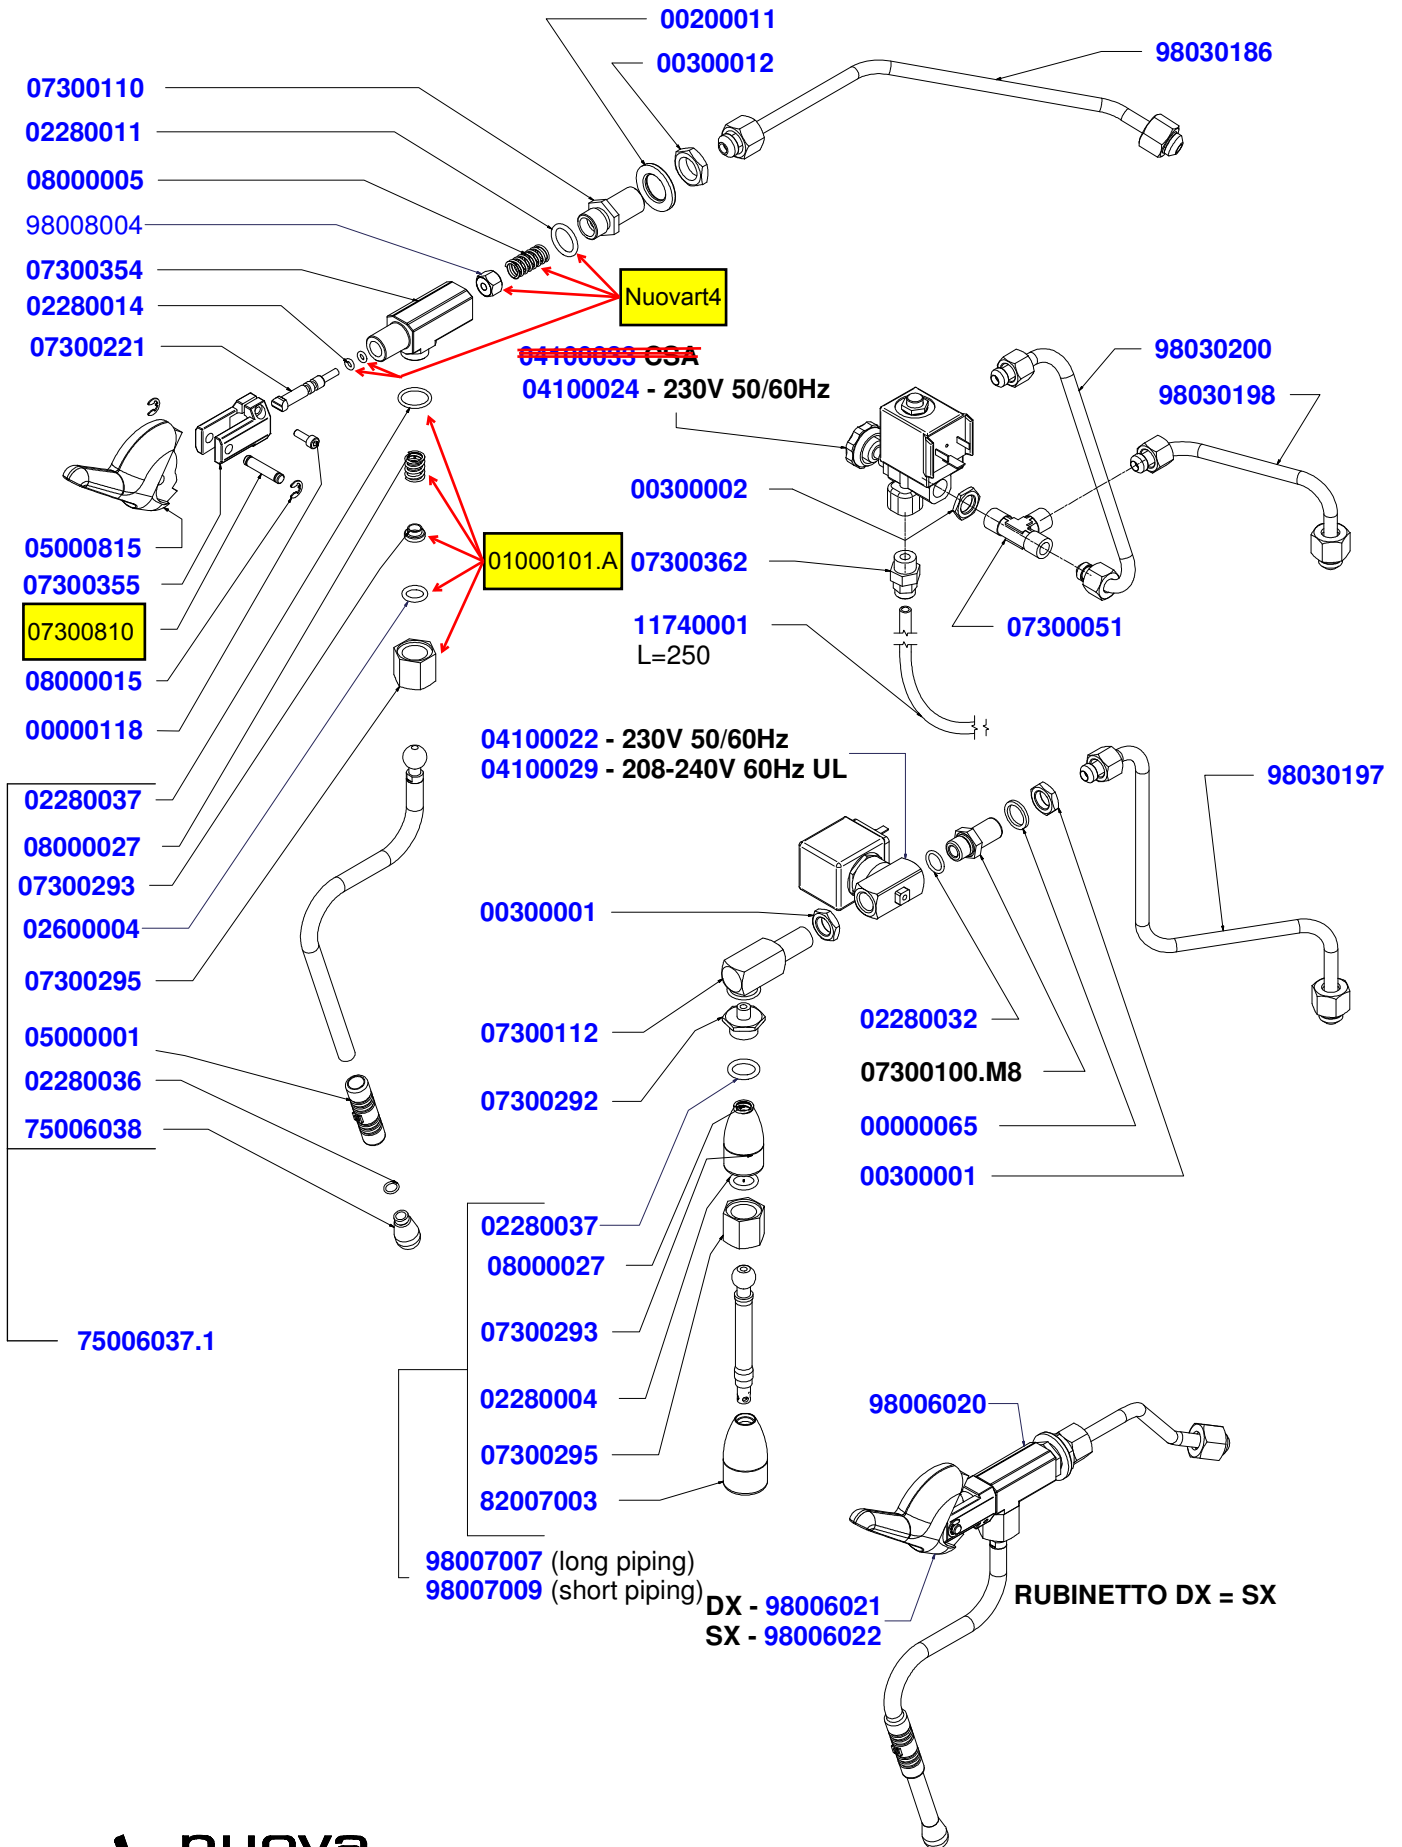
00200011
00300012
98030186
07300110
02280011
08000005
98008004
07300354
02280014
07300221
Nuovart4
~~04100033 CSA~~
04100024 - 230V 50/60Hz
98030200
98030198
00300002
05000815
07300355
07300810
08000015
00000118
01000101.A
07300362
11740001
L=250
07300051
04100022 - 230V 50/60Hz
04100029 - 208-240V 60Hz UL
98030197
02280037
08000027
07300293
02600004
07300295
00300001
05000001
02280036
75006038
07300112
07300292
02280032
07300100.M8
00000065
00300001
75006037.1
02280037
08000027
07300293
02280004
07300295
82007003
98006020
98007007 (long piping)
98007009 (short piping)
DX - 98006021
SX - 98006022
RUBINETTO DX = SX
nuova